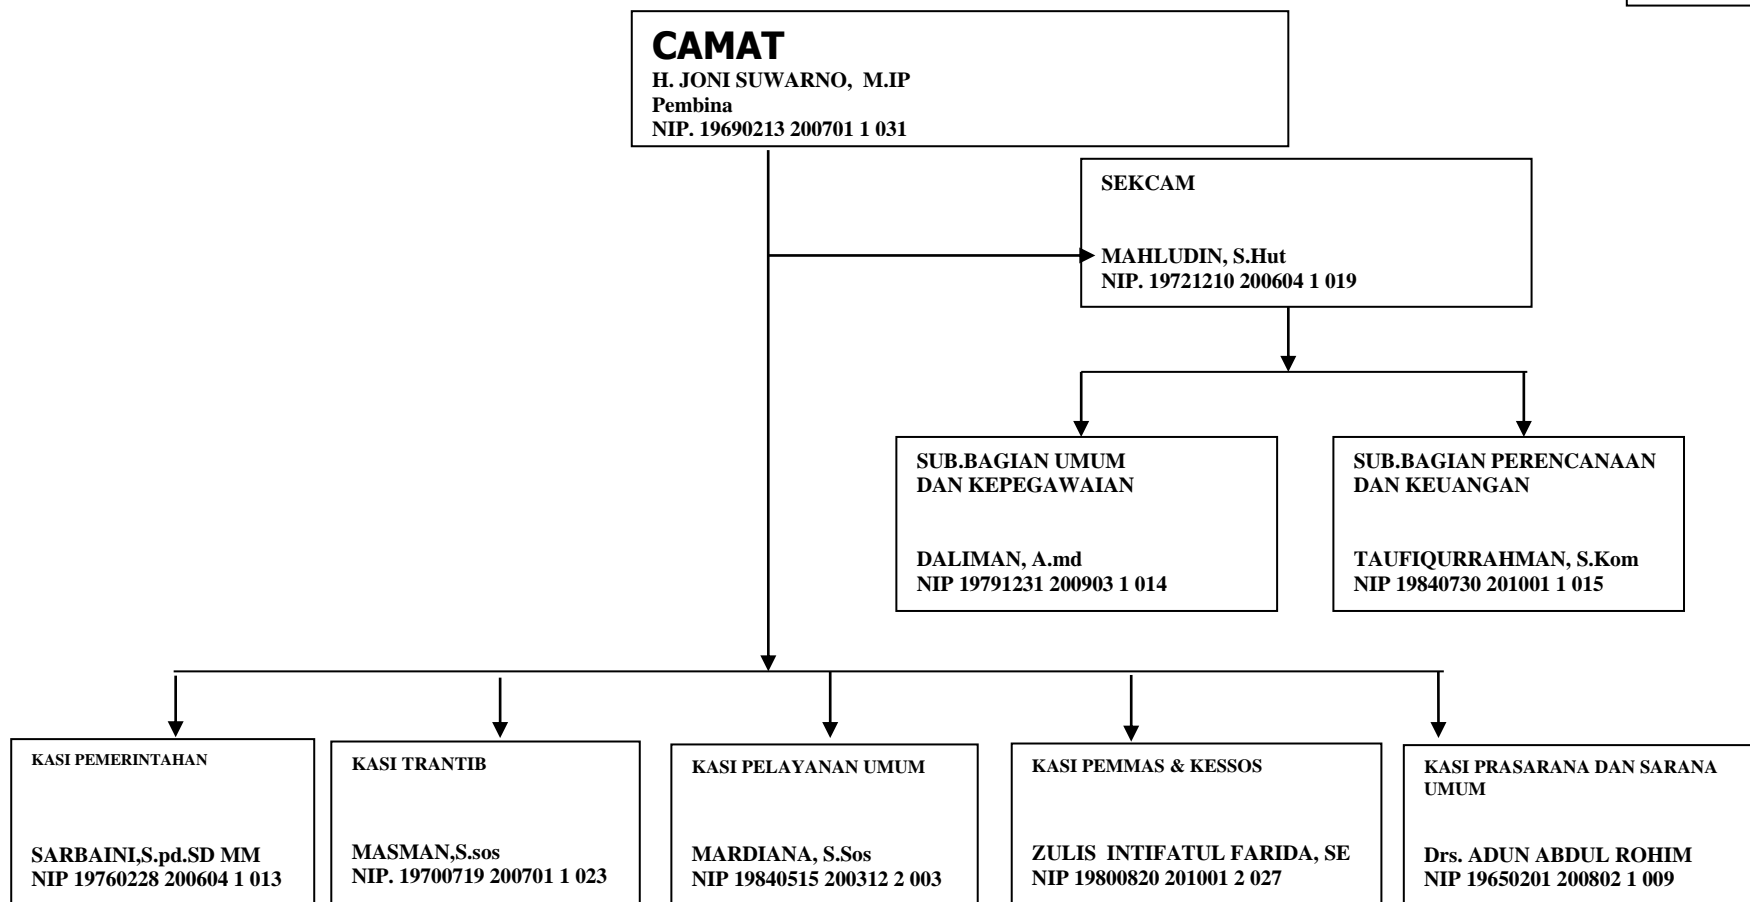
CAMAT
H. JONI SUWARNO, M.IP
Pembina
NIP. 19690213 200701 1 031

SEKCAM

MAHLUDIN, S.Hut
NIP. 19721210 200604 1 019

SUB.BAGIAN UMUM DAN KEPEGAWAIAN

DALIMAN, A.md
NIP 19791231 200903 1 014

SUB.BAGIAN PERENCANAAN DAN KEUANGAN

TAUFIQURRAHMAN, S.Kom
NIP 19840730 201001 1 015

KASI PEMERINTAHAN

SARBAINI,S.pd.SD MM
NIP 19760228 200604 1 013

KASI TRANTIB

MASMAN,S.sos
NIP. 19700719 200701 1 023

KASI PELAYANAN UMUM

MARDIANA, S.Sos
NIP 19840515 200312 2 003

KASI PEMMAS & KESSOS

ZULIS INTIFATUL FARIDA, SE
NIP 19800820 201001 2 027

KASI PRASARANA DAN SARANA UMUM

Drs. ADUN ABDUL ROHIM
NIP 19650201 200802 1 009